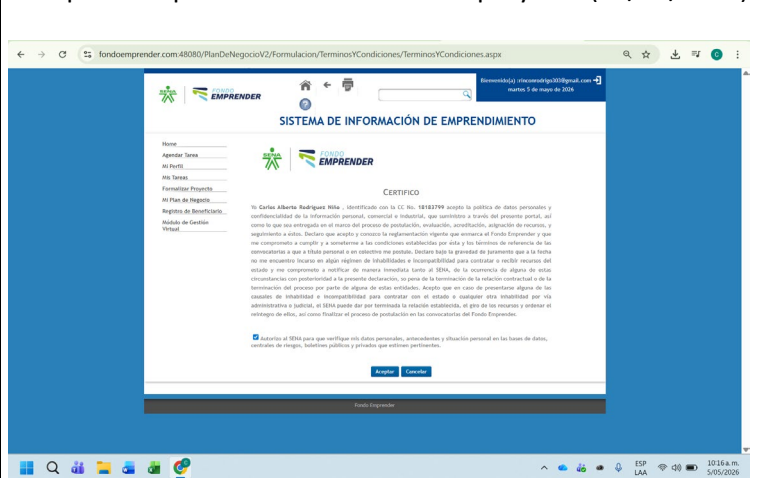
fondoemprender.com:48080/PlanDeNegocioV2/Formulacion/TerminosYCondiciones/TerminosYCondiciones.aspx

SENA FONDO EMPRENDER

Bienvenido(a) :rinconrodrigo303@gmail.com
martes 5 de mayo de 2026

SISTEMA DE INFORMACIÓN DE EMPRENDIMIENTO

Home
Agendar Tarea
Mi Perfil
Mis Tareas
Formalizar Proyecto
Mi Plan de Negocio
Registro de Beneficiario
Módulo de Gestión Virtual

SENA FONDO EMPRENDER

CERTIFICO

Yo Carlos Alberto Rodriguez Niño , identificado con la CC No. 18183799 acepto la política de datos personales y confidencialidad de la información personal, comercial e industrial, que suministro a través del presente portal, así como la que sea entregada en el marco del proceso de postulación, evaluación, acreditación, asignación de recursos, y seguimiento a estos. Declaro que acepto y conozco la reglamentación vigente que enmarca el Fondo Emprender y que me comprometo a cumplir y a someterme a las condiciones establecidas por ésta y los términos de referencia de las convocatorias a que a título personal o en colectivo me postule. Declaro bajo la gravedad de juramento que a la fecha no me encuentro incurso en algún régimen de inhabilidades e incompatibilidad para contratar o recibir recursos del estado y me comprometo a notificar de manera inmediata tanto al SENA, de la ocurrencia de alguna de estas circunstancias con posterioridad a la presente declaración, so pena de la terminación de la relación contractual o de la terminación del proceso por parte de alguna de estas entidades. Acepto que en caso de presentarse alguna de las causales de inhabilidad e incompatibilidad para contratar con el estado o cualquier otra inhabilidad por vía administrativa o judicial, el SENA puede dar por terminada la relación establecida, el giro de los recursos y ordenar el reintegro de ellos, así como finalizar el proceso de postulación en las convocatorias del Fondo Emprender.

Autorizo al SENA para que verifique mis datos personales, antecedentes y situación personal en las bases de datos, centrales de riesgos, boletines públicos y privados que estimen pertinentes.

Aceptar Cancelar

Fondo Emprender

ESP LAA 10:16 a.m. 5/05/2026